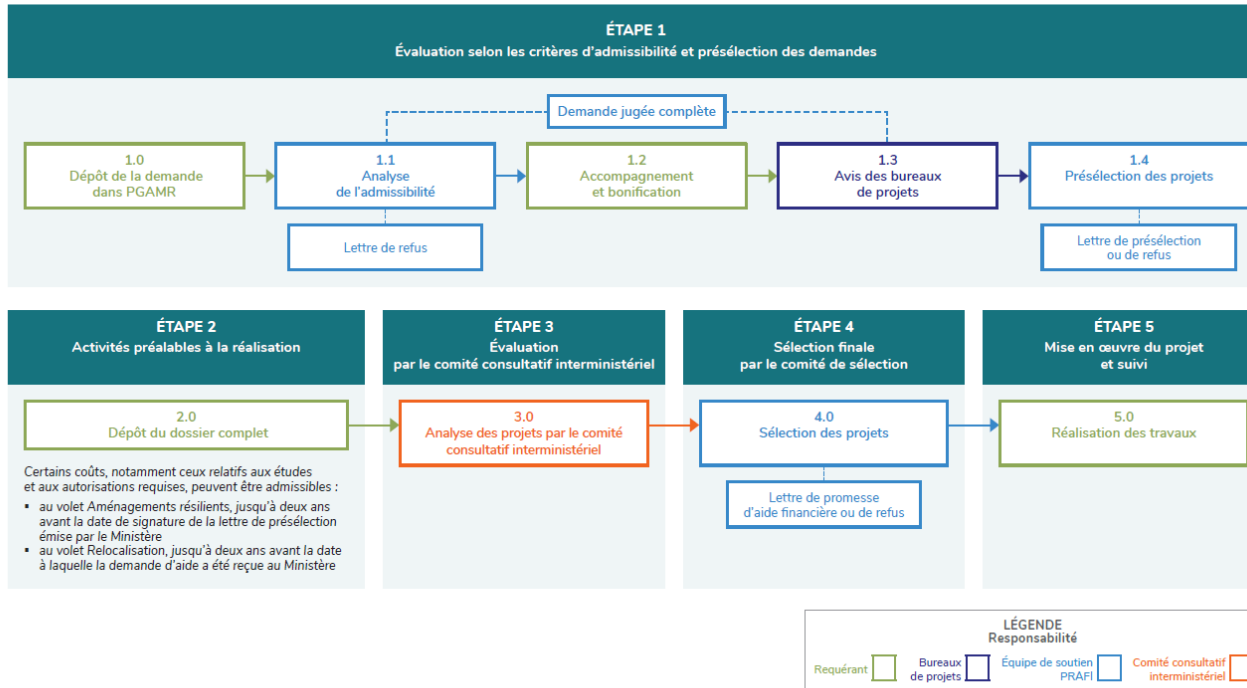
ÉTAPE 1
Évaluation selon les critères d'admissibilité et présélection des demandes

Demande jugée complète

1.0
Dépôt de la demande dans PGAMR

1.1
Analyse de l'admissibilité

Lettre de refus

1.2
Accompagnement et bonification

1.3
Avis des bureaux de projets

1.4
Présélection des projets

Lettre de présélection ou de refus

ÉTAPE 2
Activités préalables à la réalisation

2.0
Dépôt du dossier complet

Certains coûts, notamment ceux relatifs aux études et aux autorisations requises, peuvent être admissibles :
▪ au volet Aménagements résilients, jusqu'à deux ans avant la date de signature de la lettre de présélection émise par le Ministère
▪ au volet Relocalisation, jusqu'à deux ans avant la date à laquelle la demande d'aide a été reçue au Ministère

ÉTAPE 3
Évaluation par le comité consultatif interministériel

3.0
Analyse des projets par le comité consultatif interministériel

ÉTAPE 4
Sélection finale par le comité de sélection

4.0
Sélection des projets

Lettre de promesse d'aide financière ou de refus

ÉTAPE 5
Mise en œuvre du projet et suivi

5.0
Réalisation des travaux

LÉGENDE
Responsabilité

Requérant
Bureaux de projets
Équipe de soutien PRAFI
Comité consultatif interministériel